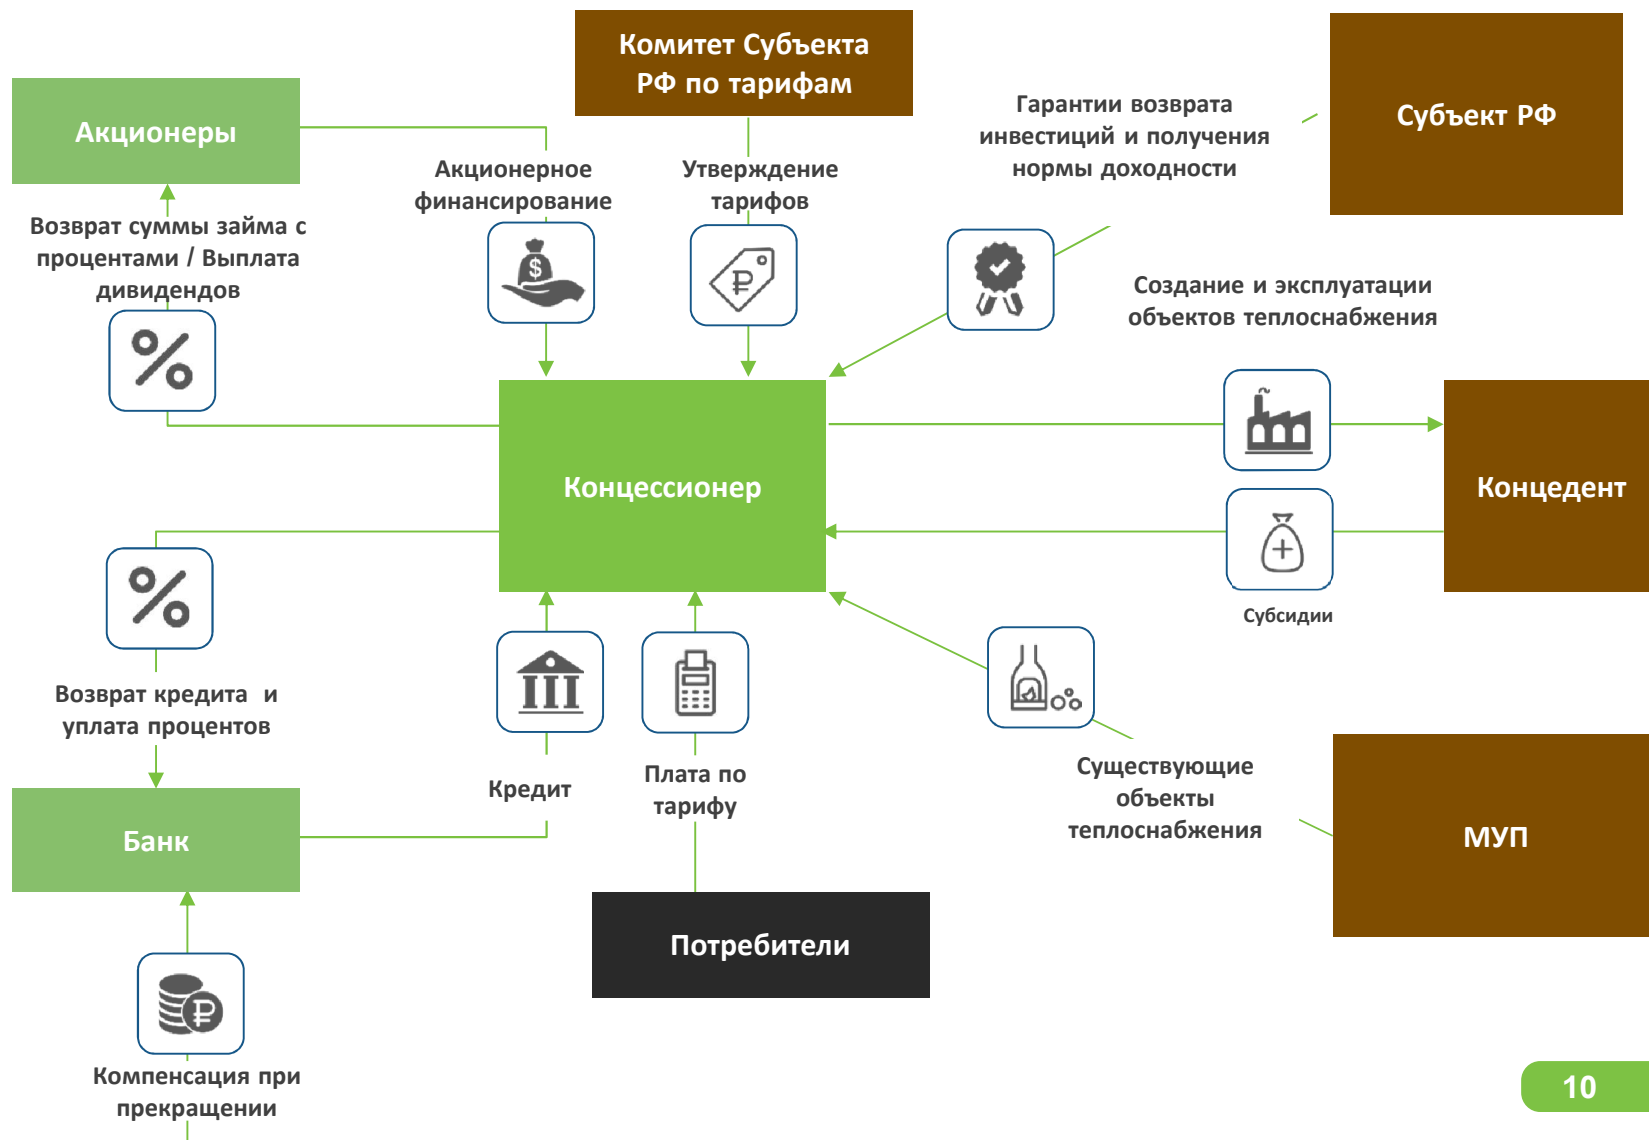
Комитет Субъекта РФ по тарифам

Акционеры

Гарантии возврата инвестиций и получения нормы доходности

Субъект РФ

Акционерное финансирование

Утверждение тарифов

Возврат суммы займа с процентами / Выплата дивидендов

Создание и эксплуатации объектов теплоснабжения

Концессионер

Концедент

Субсидии

Возврат кредита и уплата процентов

Кредит

Плата по тарифу

Существующие объекты теплоснабжения

МУП

Банк

Потребители

Компенсация при прекращении

10